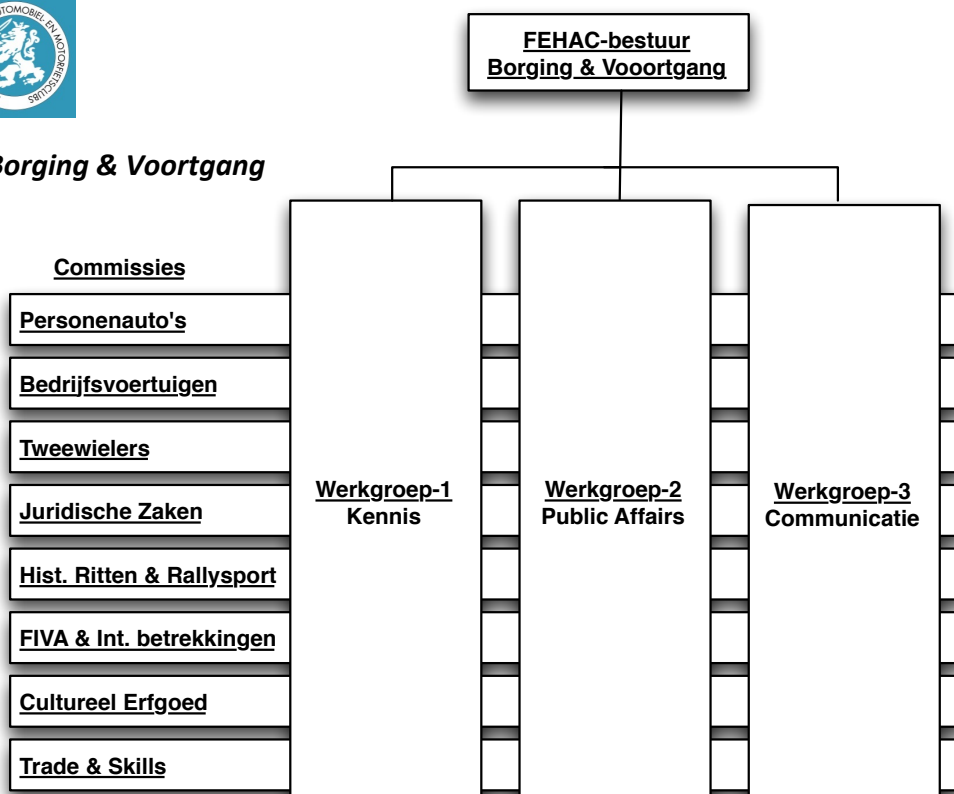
OMOBIEL EN MOTORFIETSCLUBS

Borging & Voortgang

FEHAC-bestuur
Borging & Vooortgang

Commissies

Personenauto's

Bedrijfsvoertuigen

Tweewielers

Juridische Zaken

Hist. Ritten & Rallysport

FIVA & Int. betrekkingen

Cultureel Erfgoed

Trade & Skills

Werkgroep-1
Kennis

Werkgroep-2
Public Affairs

Werkgroep-3
Communicatie